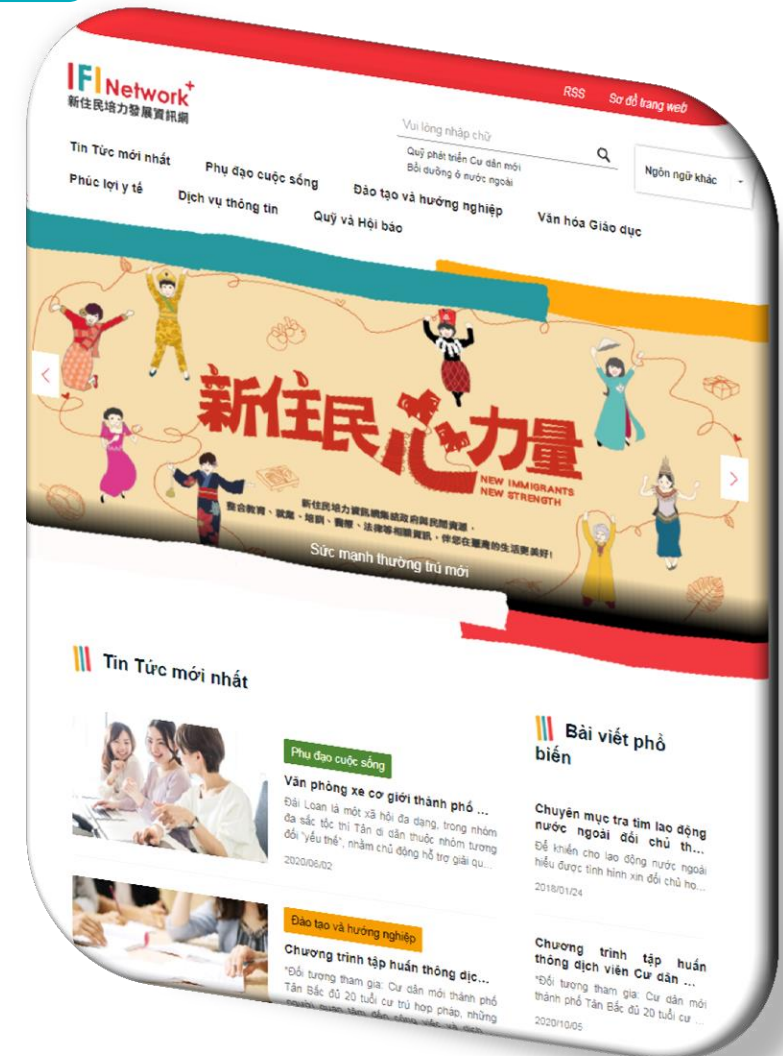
IFI Network+
新住民培力發展資訊網

RSS
Sơ đồ trang web

Vui lòng nhập chữ
Quỹ phát triển Cư dân mới
Bồi dưỡng ở nước ngoài

Ngôn ngữ khác

Tin Tức mới nhất
Phụ đạo cuộc sống
Đào tạo và hướng nghiệp
Văn hóa Giáo dục
Phúc lợi y tế
Dịch vụ thông tin
Quỹ và Hội báo

新住民心力量
NEW IMMIGRANTS NEW STRENGTH
新住民培力資訊網集結政府與民間資源，
整合教育、就業、培訓、醫療、法律等相關資訊，伴您在臺灣的生活更美好！
Sức mạnh thường trú mới

Tin Tức mới nhất

Phụ đạo cuộc sống
Văn phòng xe cơ giới thành phố ...
Đài Loan là một xã hội đa dạng, trong nhóm đa sắc tộc thì Tân di dân thuộc nhóm tương đối "yếu thế", nhằm chủ động hỗ trợ giải qu...
2020/06/02

Đào tạo và hướng nghiệp
Chương trình tập huấn thông dịc...
"Đối tượng tham gia: Cư dân mới thành phố Tân Bắc đủ 20 tuổi cư trú hợp pháp, những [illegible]

Bài viết phổ biến

Chuyên mục tra tìm lao động nước ngoài đổi chủ th...
Để khiến cho lao động nước ngoài hiểu được tình hình xin đổi chủ ho...
2018/01/24

Chương trình tập huấn thông dịch viên Cư dân ...
"Đối tượng tham gia: Cư dân mới thành phố Tân Bắc đủ 20 tuổi cư ...
2020/10/05